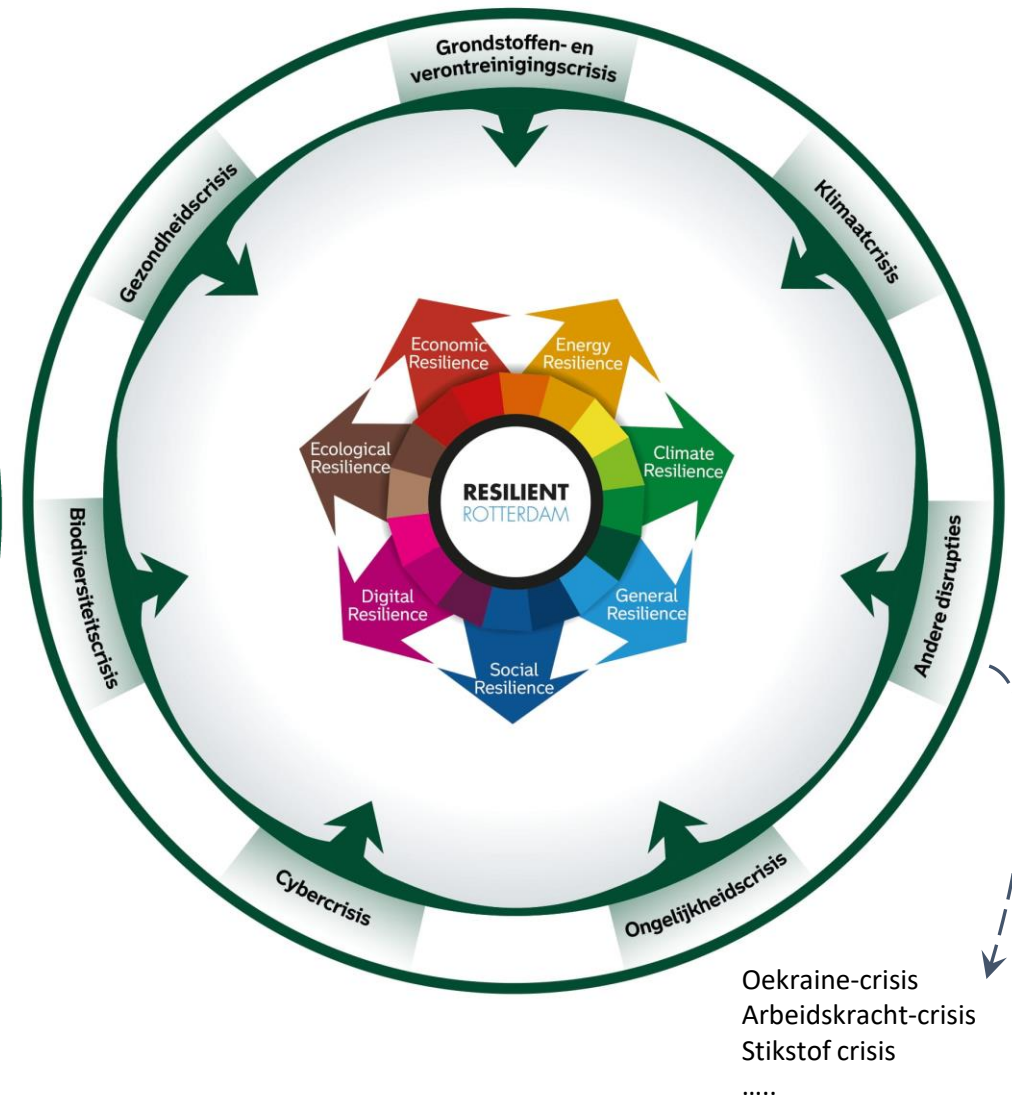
Grondstoffen- en verontreinigingscrisis

Klimaatcrisis

Andere disrupties

Ongelijkheidscrisis

Cybercrisis

Biodiversiteitscrisis

Gezondheidscrisis

Economic Resilience

Energy Resilience

Climate Resilience

General Resilience

Social Resilience

Digital Resilience

Ecological Resilience

RESILIENT
ROTTERDAM

Oekraine-crisis
Arbeidskracht-crisis
Stikstof crisis
…..